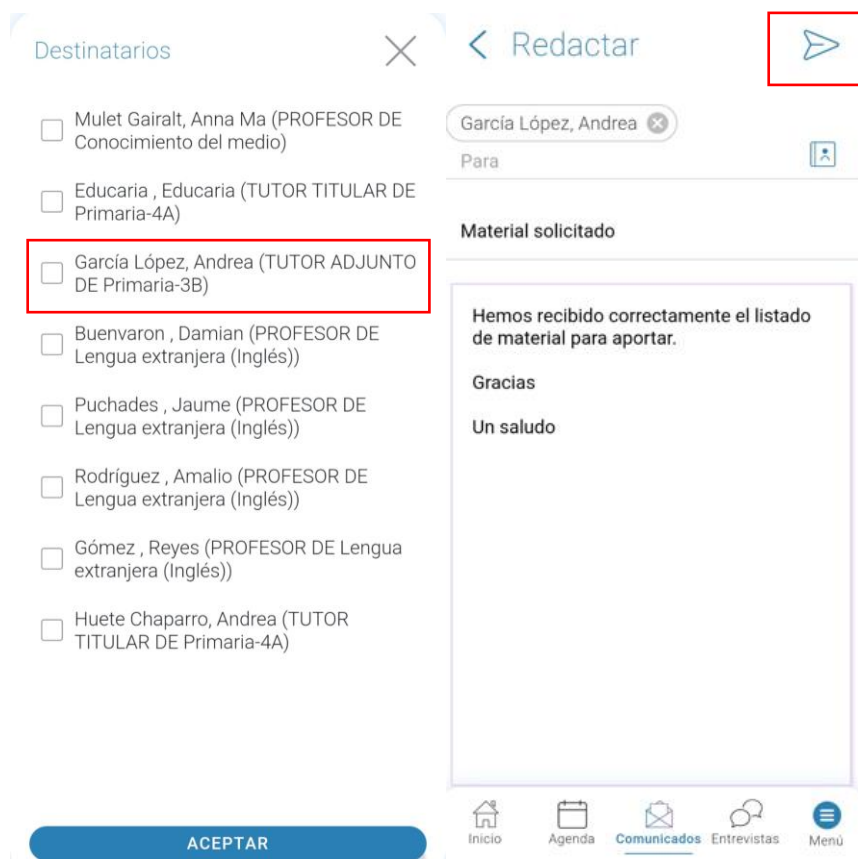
Destinatarios

Mulet Gairalt, Anna Ma (PROFESOR DE Conocimiento del medio)

Educaria , Educaria (TUTOR TITULAR DE Primaria-4A)

García López, Andrea (TUTOR ADJUNTO DE Primaria-3B)

Buenvaron , Damian (PROFESOR DE Lengua extranjera (Inglés))

Puchades , Jaume (PROFESOR DE Lengua extranjera (Inglés))

Rodríguez , Amalio (PROFESOR DE Lengua extranjera (Inglés))

Gómez , Reyes (PROFESOR DE Lengua extranjera (Inglés))

Huete Chaparro, Andrea (TUTOR TITULAR DE Primaria-4A)

ACEPTAR

Redactar

García López, Andrea

Para

Material solicitado

Hemos recibido correctamente el listado de material para aportar.

Gracias

Un saludo

Inicio Agenda Comunicados Entrevistas Menú